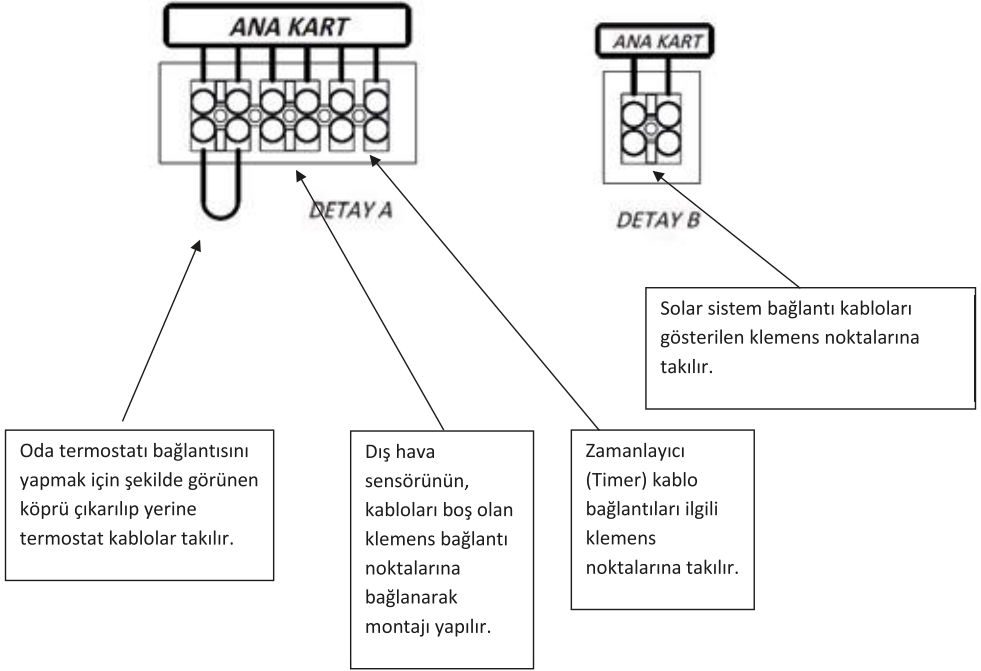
ANA KART

DETAY A

ANA KART

DETAY B

Solar sistem bağlantı kabloları gösterilen klemens noktalarına takılır.

Oda termostatı bağlantısını yapmak için şekilde görünen köprü çıkarılıp yerine termostat kablolar takılır.

Dış hava sensörünün, kabloları boş olan klemens bağlantı noktalarına bağlanarak montajı yapılır.

Zamanlayıcı (Timer) kablo bağlantıları ilgili klemens noktalarına takılır.